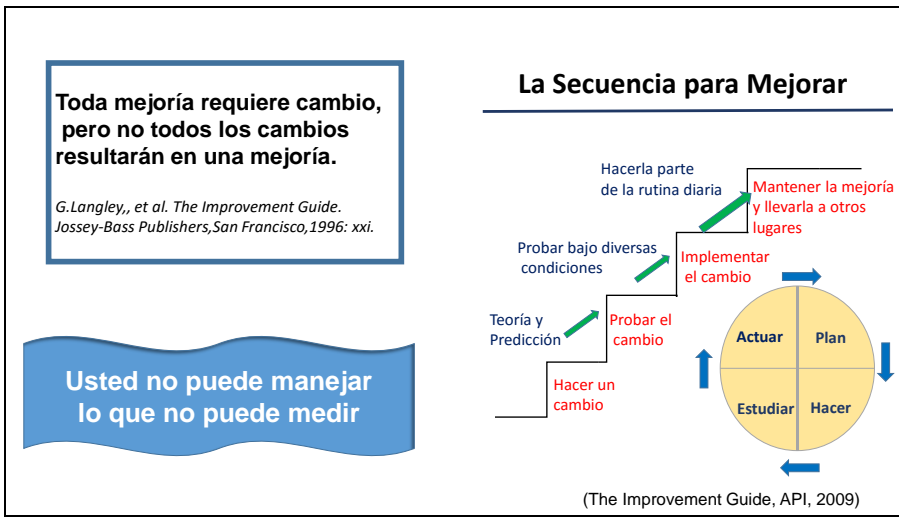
Toda mejoría requiere cambio, pero no todos los cambios resultarán en una mejoría.

G.Langley,, et al. The Improvement Guide. Jossey-Bass Publishers,San Francisco,1996: xxi.

Usted no puede manejar lo que no puede medir

La Secuencia para Mejorar

Hacerla parte de la rutina diaria

Mantener la mejoría y llevarla a otros lugares

Probar bajo diversas condiciones

Implementar el cambio

Teoría y Predicción

Probar el cambio

Hacer un cambio

Actuar

Plan

Estudiar

Hacer

(The Improvement Guide, API, 2009)